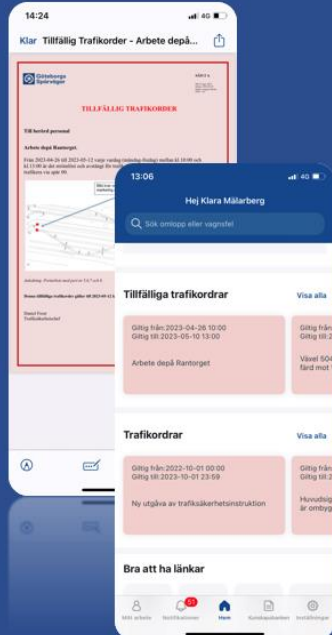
14:24

4G

Klar Tillfällig Trafikorder - Arbete depå...

Göteborgs Spårvägar

TILLFÄLLIG TRAFIKORDER

Till berörd personal

Arbete depå Rantorget.

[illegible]

Anledning: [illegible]

Denna tillfälliga trafikorder gäller till 2023-05-10 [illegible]

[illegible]

13:06

4G

Hej Klara Mälarberg

Sök omlopp eller vagnsfel

Tillfälliga trafikordrar

Visa alla

Giltig från:2023-04-26 10:00
Giltig till:2023-05-10 13:00

Arbete depå Rantorget

Giltig från
Giltig till:2

Växel 504
färd mot T

Trafikordrar

Visa alla

Giltig från:2022-10-01 00:00
Giltig till:2023-10-01 23:59

Ny utgåva av trafiksäkerhetsinstruktion

Giltig från
Giltig till:2

Huvudsig
är ombyg

Bra att ha länkar

Mitt arbete

51

Notifikationer

Hem

Kunskapsbanken

Inställningar